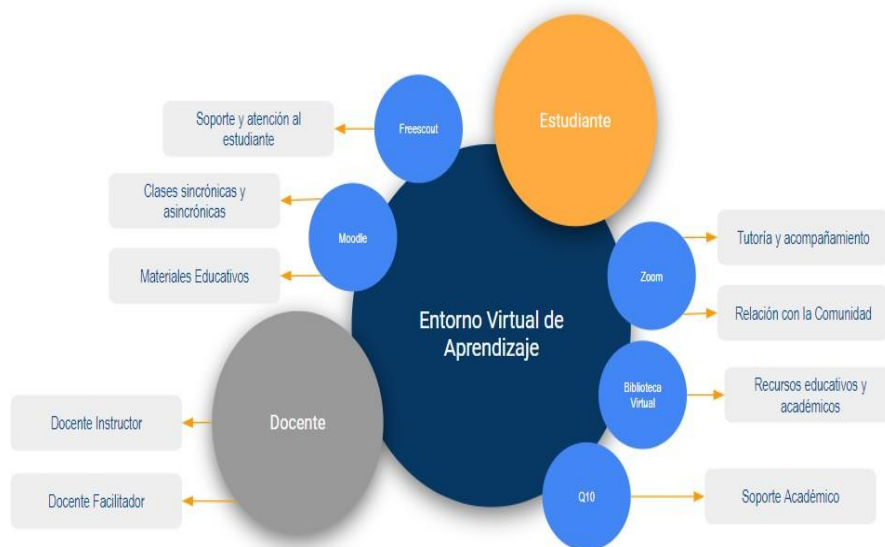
Estudiante

Freescout

Soporte y atención al estudiante

Moodle

Clases sincrónicas y asincrónicas

Materiales Educativos

Entorno Virtual de Aprendizaje

Zoom

Tutoría y acompañamiento

Relación con la Comunidad

Biblioteca Virtual

Recursos educativos y académicos

Q10

Soporte Académico

Docente

Docente Instructor

Docente Facilitador